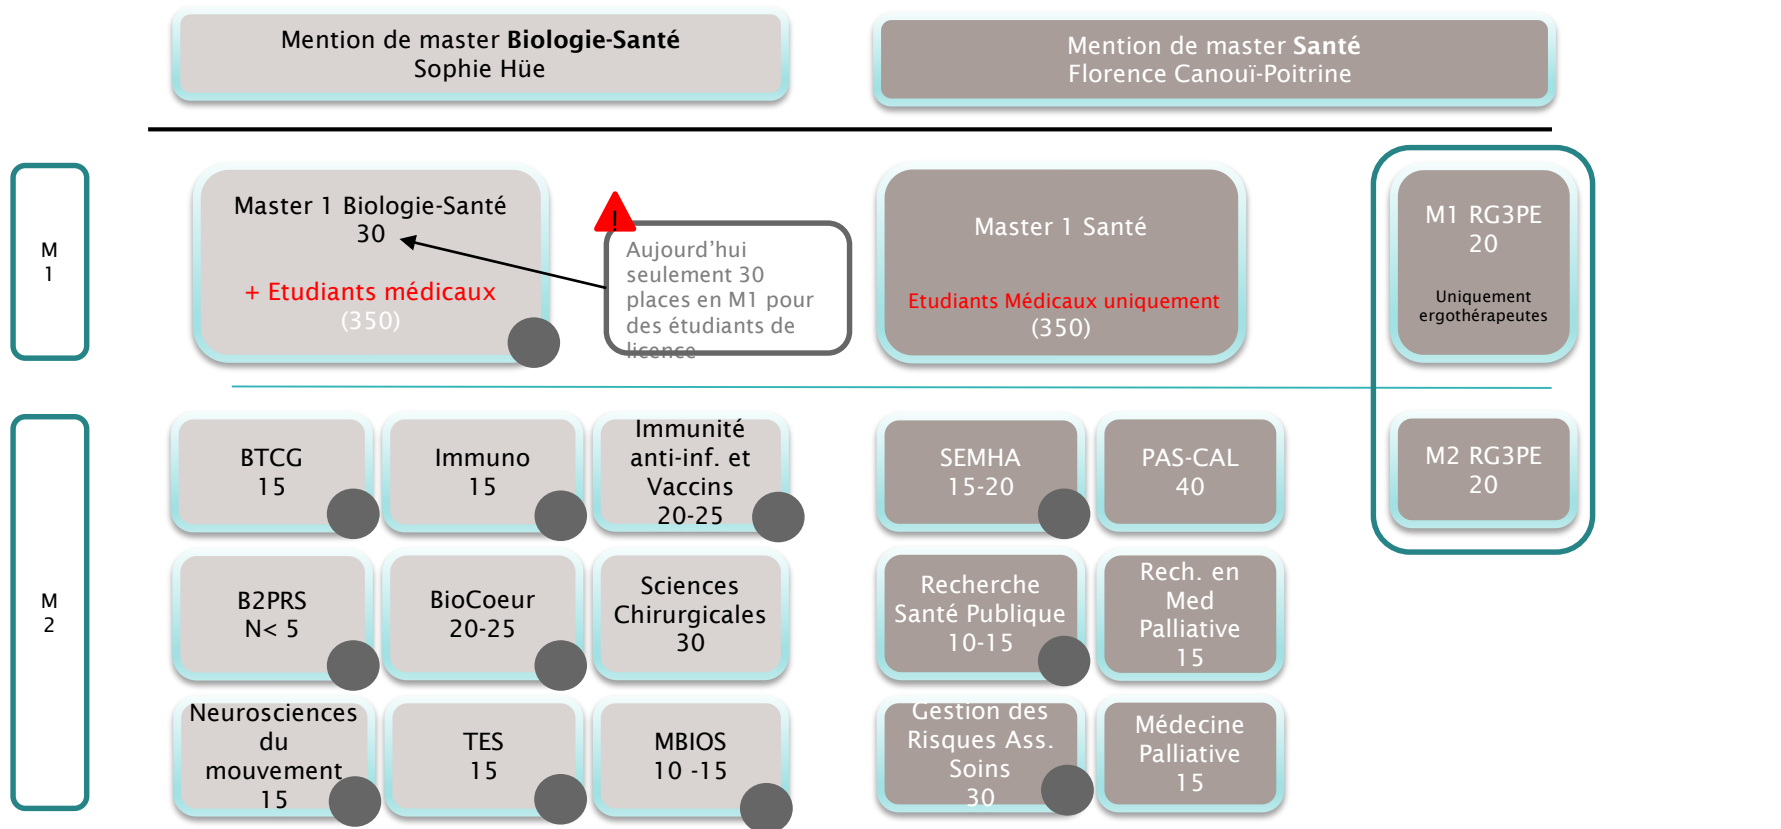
Mention de master **Biologie-Santé**
Sophie Hüe

Mention de master **Santé**
Florence Canouï-Poitrine

M
1

Master 1 Biologie-Santé
30

+ Etudiants médicaux
(350)

!

Aujourd'hui seulement 30 places en M1 pour des étudiants de licence

Master 1 Santé

Etudiants Médicaux uniquement
(350)

M1 RG3PE
20

Uniquement ergothérapeutes

M
2

BTCG
15

Immuno
15

Immunité anti-inf. et Vaccins
20-25

SEMHA
15-20

PAS-CAL
40

M2 RG3PE
20

B2PRS
N< 5

BioCoeur
20-25

Sciences Chirurgicales
30

Recherche Santé Publique
10-15

Rech. en Med Palliative
15

Neurosciences du mouvement
15

TES
15

MBIOS
10 -15

Gestion des Risques Ass. Soins
30

Médecine Palliative
15